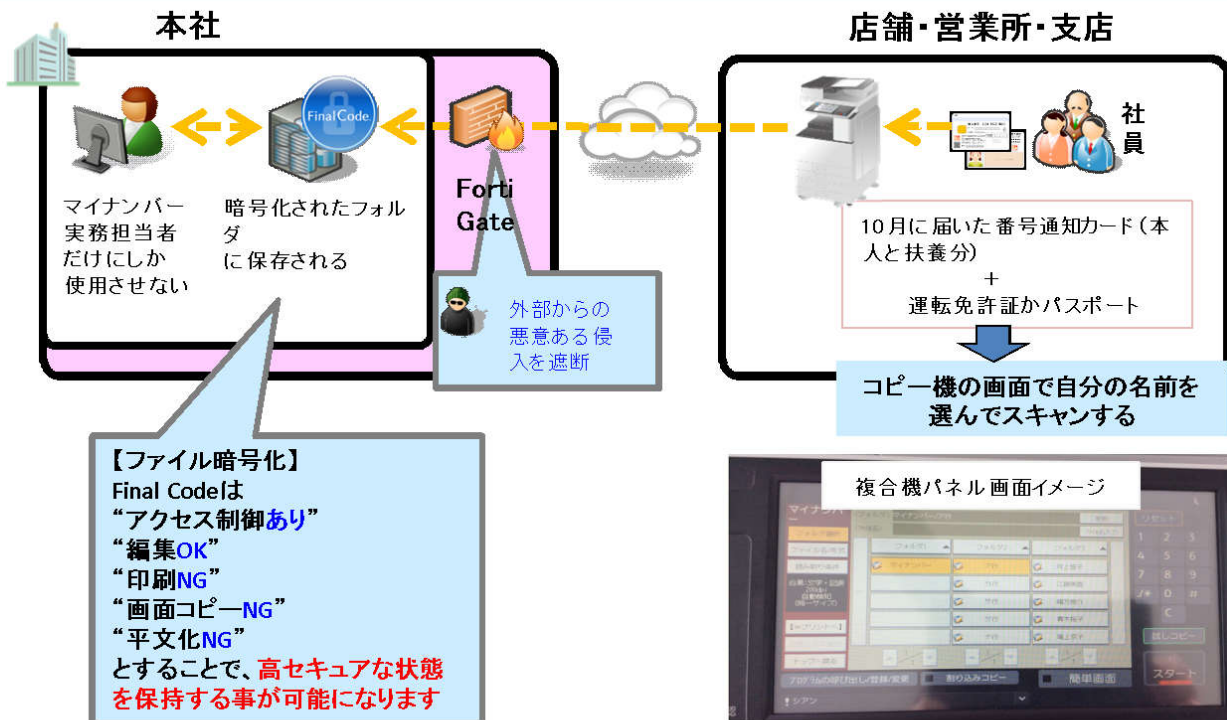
本社

店舗・営業所・支店

Final Code

社員

マイナンバー実務担当者だけにしか使用させない

暗号化されたフォルダに保存される

Forti Gate

外部からの悪意ある侵入を遮断

10月に届いた番号通知カード(本人と扶養分)
+
運転免許証かパスポート

コピー機の画面で自分の名前を選んでスキャンする

【ファイル暗号化】
Final Codeは
"アクセス制御あり"
"編集OK"
"印刷NG"
"画面コピーNG"
"平文化NG"
とすることで、高セキュアな状態を保持する事が可能になります

複合機パネル画面イメージ

マイナンバー

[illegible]

スタート

割り込みコピー

簡単画面

試しコピー

リセット

1 2 3 4 5 6 7 8 9 0

C

シアン